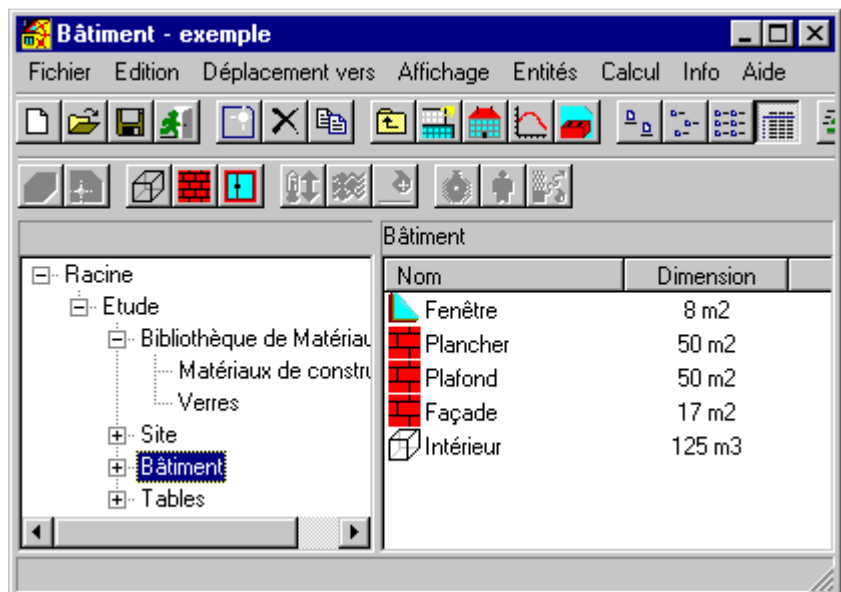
Bâtiment - exemple

Fichier Edition Déplacement vers Affichage Entités Calcul Info Aide

Racine
Etude
Bibliothèque de Matériau
Matériaux de constru
Verres
Site
Bâtiment
Tables

Bâtiment

| Nom | Dimension |
|---|---|
| Fenêtre | 8 m2 |
| Plancher | 50 m2 |
| Plafond | 50 m2 |
| Façade | 17 m2 |
| Intérieur | 125 m3 |